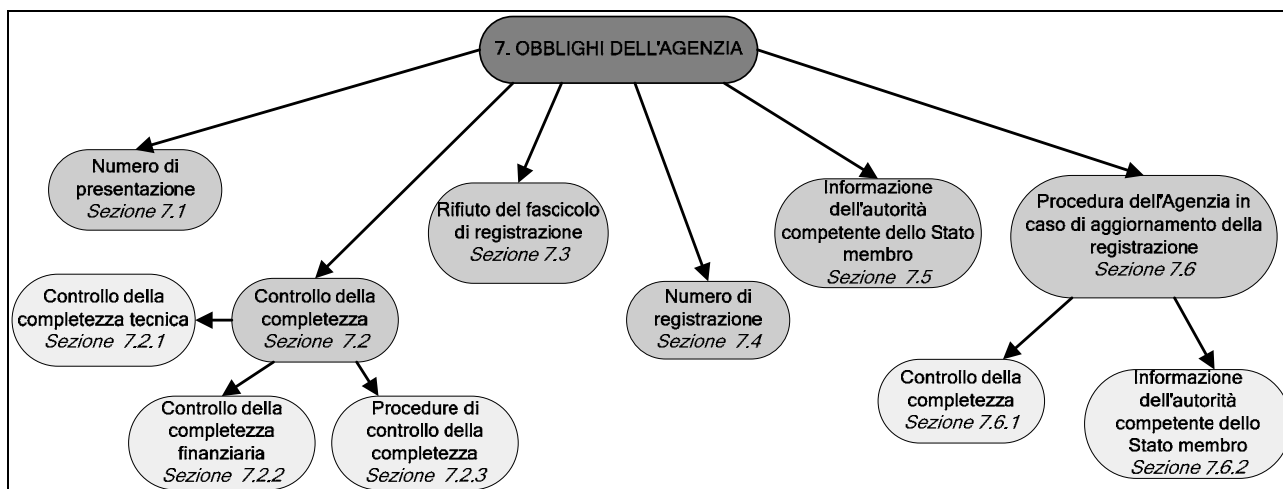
7. OBBLIGHI DELL'AGENZIA

Numero di presentazione
Sezione 7.1

Controllo della completezza
Sezione 7.2

Controllo della completezza tecnica
Sezione 7.2.1

Controllo della completezza finanziaria
Sezione 7.2.2

Procedure di controllo della completezza
Sezione 7.2.3

Rifiuto del fascicolo di registrazione
Sezione 7.3

Numero di registrazione
Sezione 7.4

Informazione dell'autorità competente dello Stato membro
Sezione 7.5

Procedura dell'Agenzia in caso di aggiornamento della registrazione
Sezione 7.6

Controllo della completezza
Sezione 7.6.1

Informazione dell'autorità competente dello Stato membro
Sezione 7.6.2